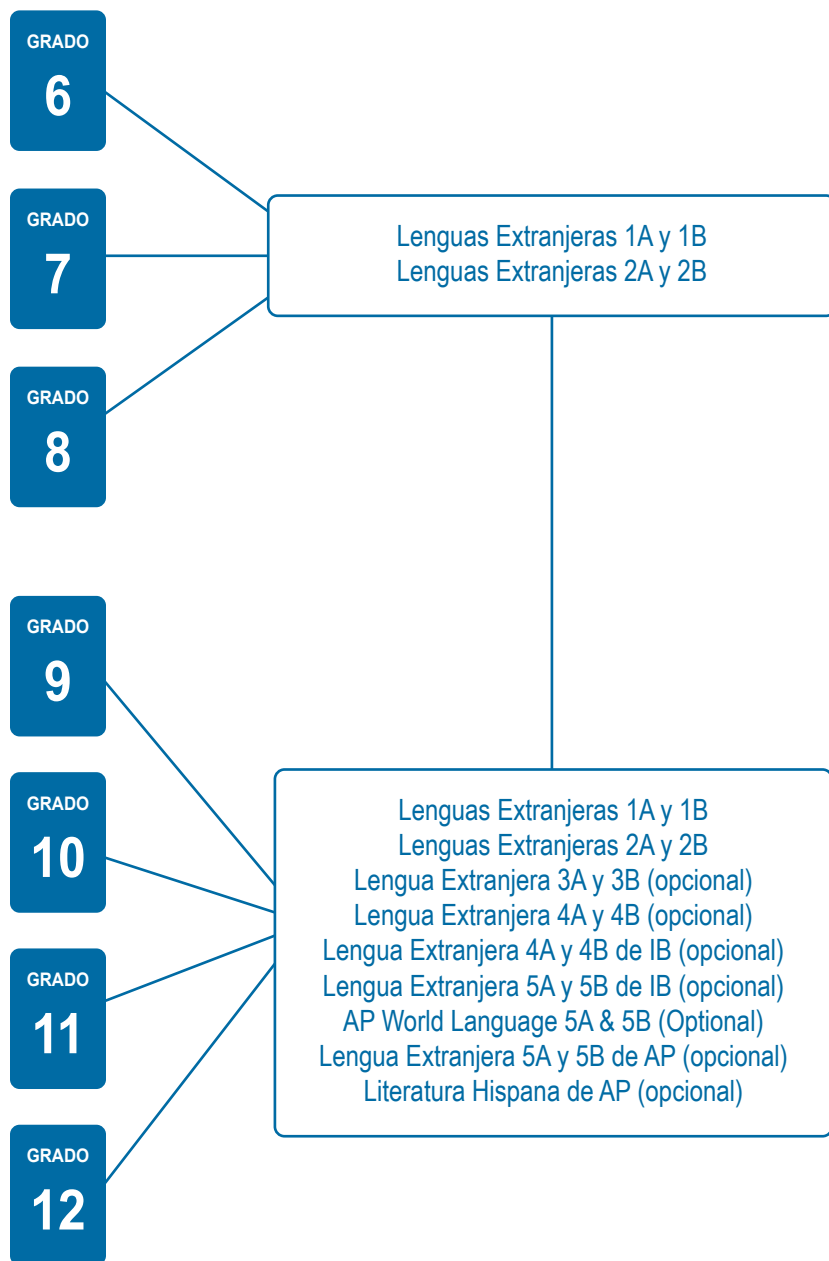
GRADO
6

GRADO
7

GRADO
8

Lenguas Extranjeras 1A y 1B
Lenguas Extranjeras 2A y 2B

GRADO
9

GRADO
10

GRADO
11

GRADO
12

Lenguas Extranjeras 1A y 1B
Lenguas Extranjeras 2A y 2B
Lengua Extranjera 3A y 3B (opcional)
Lengua Extranjera 4A y 4B (opcional)
Lengua Extranjera 4A y 4B de IB (opcional)
Lengua Extranjera 5A y 5B de IB (opcional)
AP World Language 5A & 5B (Optional)
Lengua Extranjera 5A y 5B de AP (opcional)
Literatura Hispana de AP (opcional)